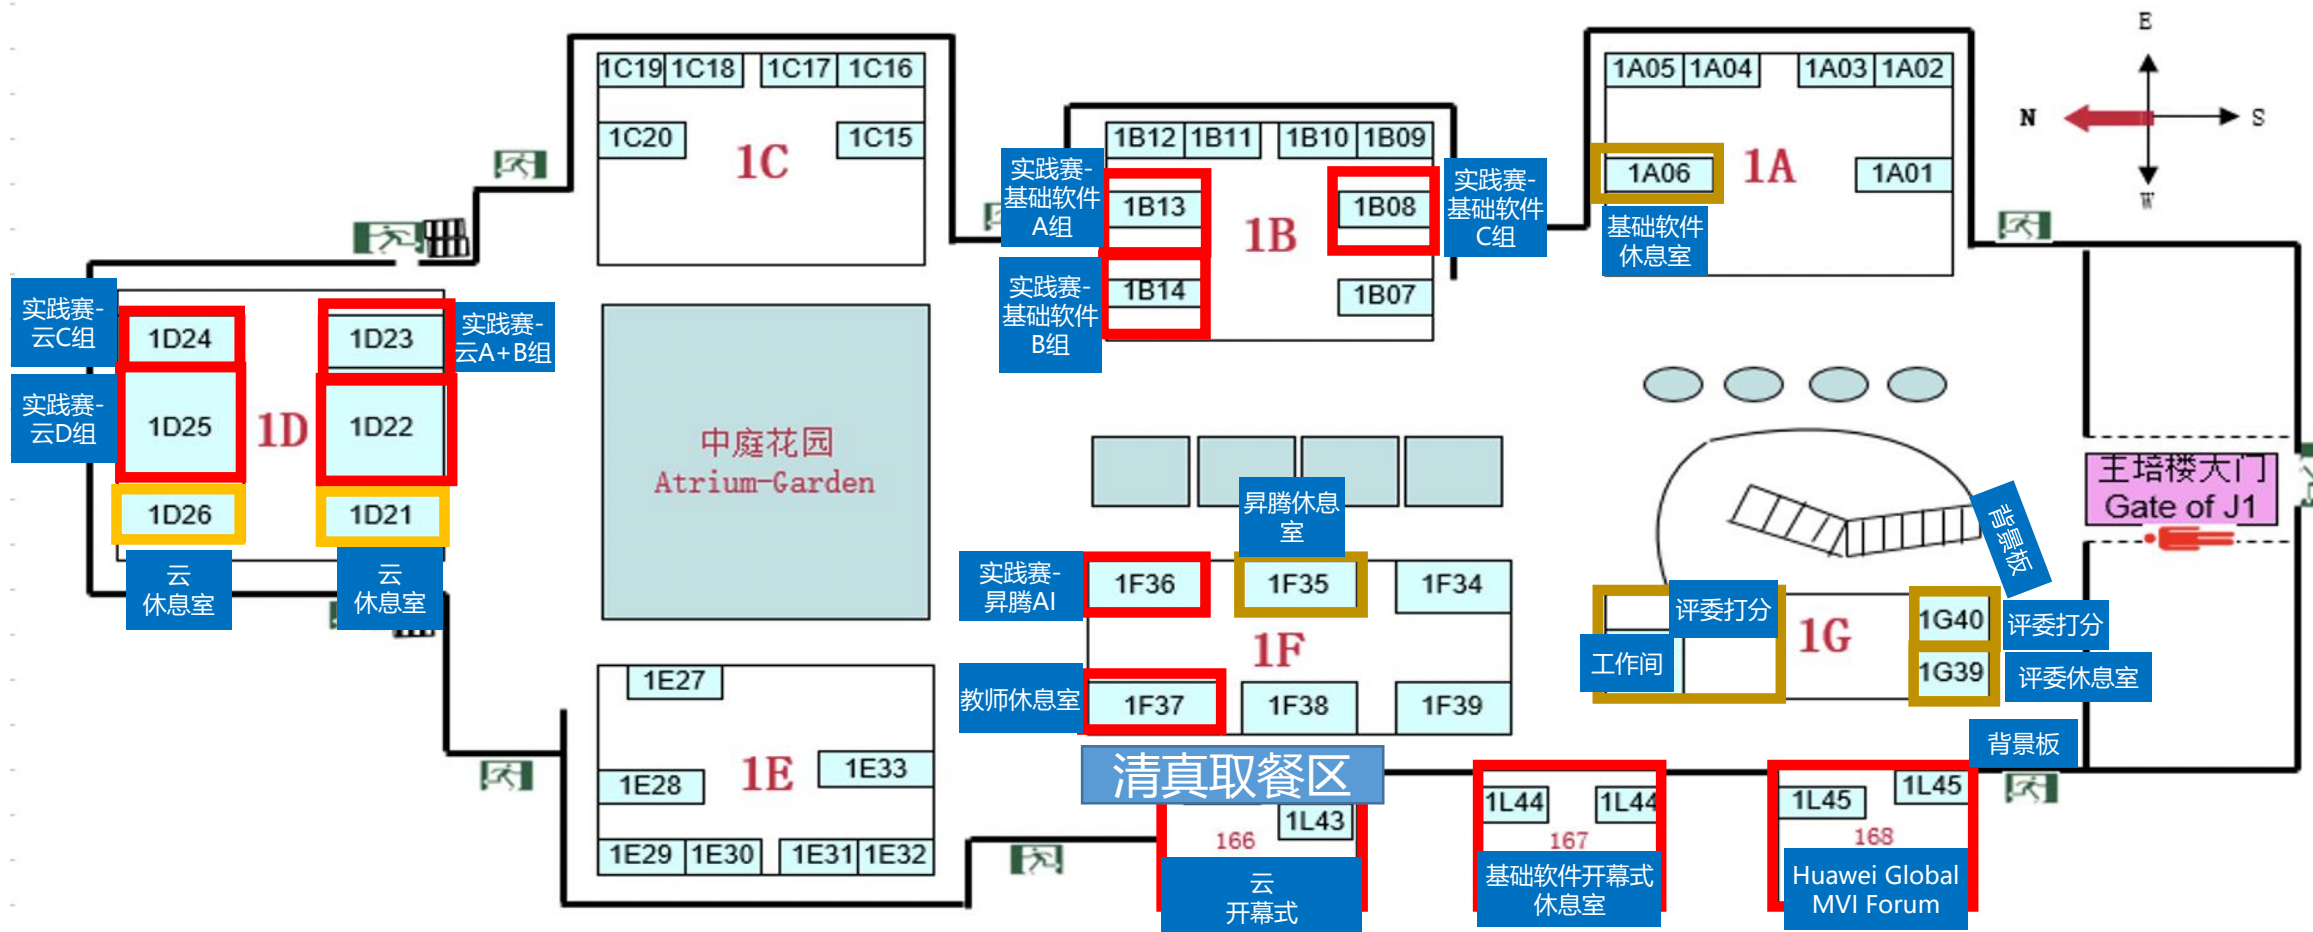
E
N
S
W

1C19 1C18 1C17 1C16
1C20
1C
1C15

1B12 1B11 1B10 1B09
实践赛-基础软件A组
1B13
1B
1B08
实践赛-基础软件C组
实践赛-基础软件B组
1B14
1B07

1A05 1A04 1A03 1A02
1A06
1A
1A01
基础软件休息室

实践赛-云C组
1D24
1D23
实践赛-云A+B组
实践赛-云D组
1D25
1D
1D22
1D26
1D21
云休息室
云休息室

中庭花园
Atrium-Garden

昇腾休息室
实践赛-昇腾AI
1F36
1F35
1F34
1F
教师休息室
1F37
1F38
1F39

王培楼大门
Gate of J1
背景板
评委打分
工作间
1G
1G40
评委打分
1G39
评委休息室
背景板

1E27
1E28
1E
1E33
1E29 1E30 1E31 1E32

清真取餐区
1L43
166
云开幕式
1L44 1L44
167
基础软件开幕式休息室
1L45 1L45
168
Huawei Global MVI Forum